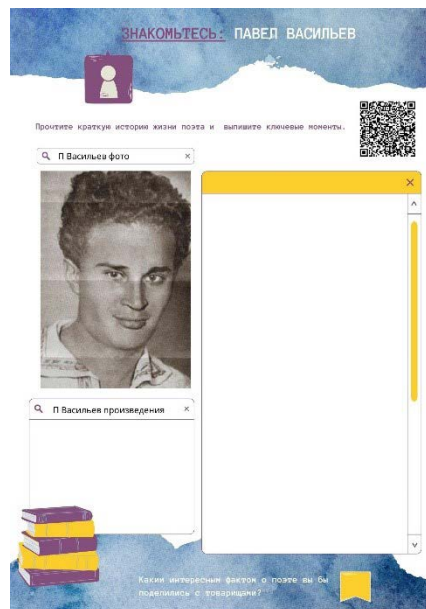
ЗНАКОМЬТЕСЬ: ПАВЕЛ ВАСИЛЬЕВ

Прочтите краткую историю жизни поэта и выпишите ключевые моменты.

П Васильев фото ×

×

П Васильев произведения ×

Каким интересным фактом о поэте вы бы поделились с товарищами?